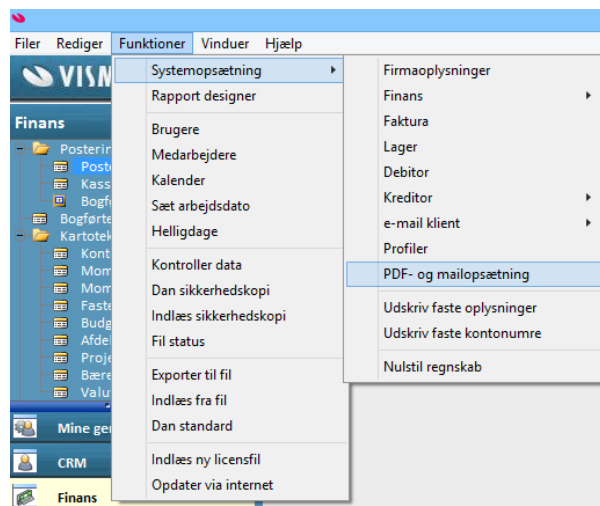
Filer Rediger Funktioner Vinduer Hjælp

VISM

Finans

Posterin
Poste
Kass
Bogf
Bogføte
Kartotek
Kont
Mom
Mom
Faste
Budg
Afdel
Proje
Bære
Valu

Mine ge

CRM

Finans

Systemopsætning
Rapport designer
Brugere
Medarbejdere
Kalender
Sæt arbejdsdato
Helligdage
Kontroller data
Dan sikkerhedskopi
Indlæs sikkerhedskopi
Fil status
Exporter til fil
Indlæs fra fil
Dan standard
Indlæs ny licensfil
Opdater via internet

Firmaoplysninger
Finans
Faktura
Lager
Debitor
Kreditor
e-mail klient
Profiler
PDF- og mailopsætning
Udskriv faste oplysninger
Udskriv faste kontonumre
Nulstil regnskab